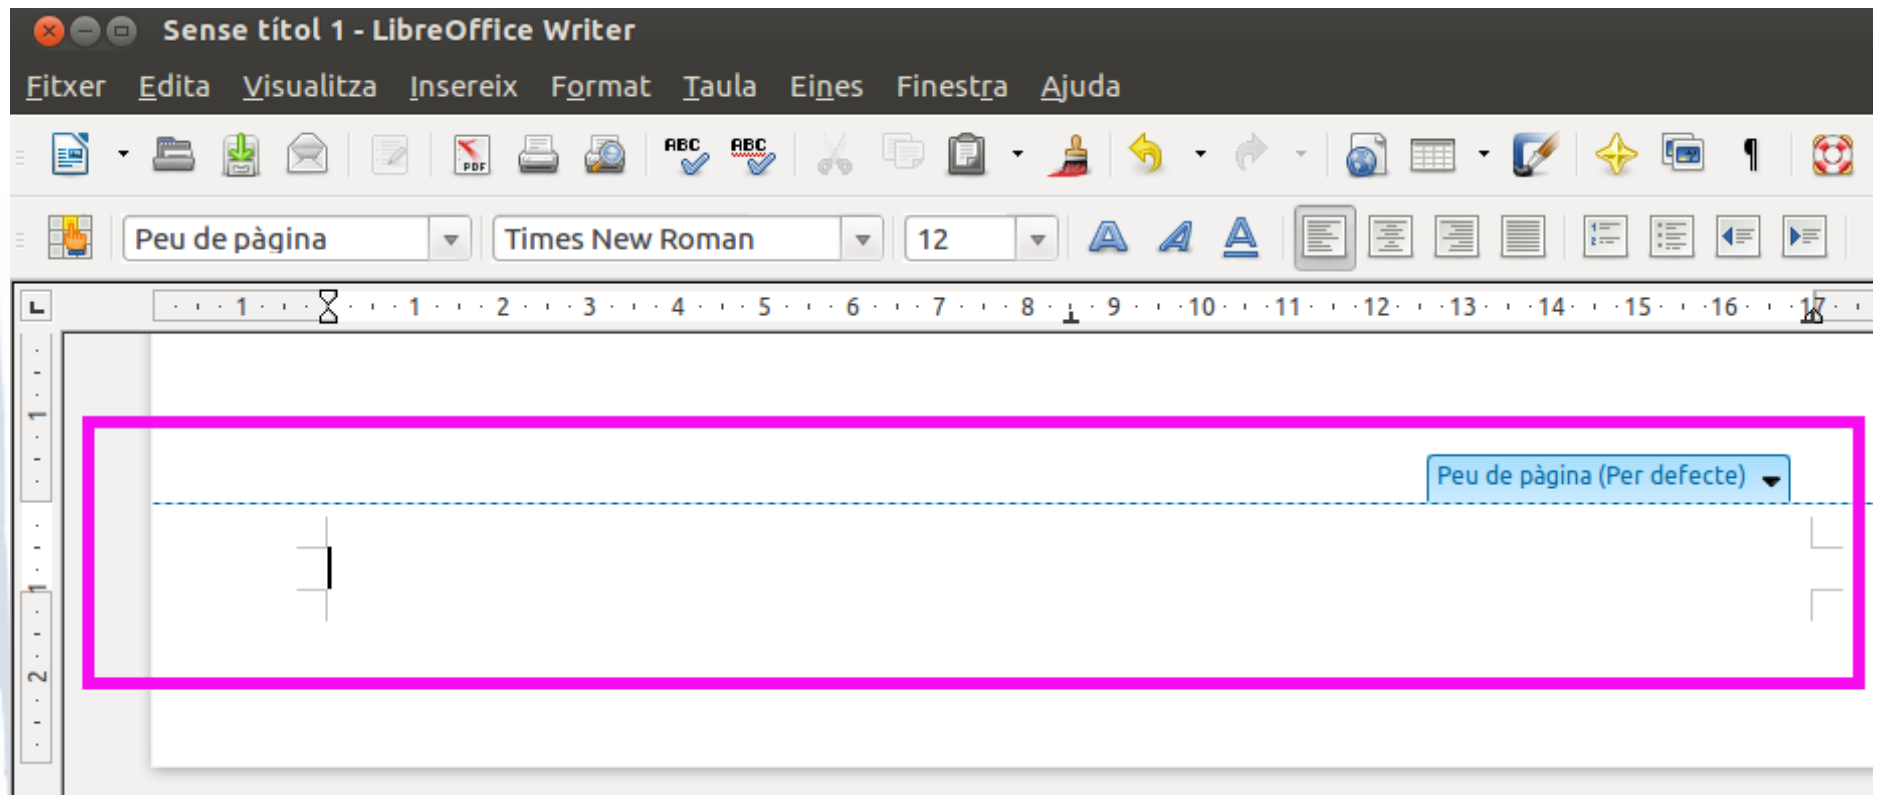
Sense títol 1 - LibreOffice Writer

Fitxer Edita Visualitza Insereix Format Taula Eines Finestra Ajuda

ABC ABC

Peu de pàgina
Times New Roman
12

1 1 2 3 4 5 6 7 8 9 10 11 12 13 14 15 16 17

1 2

Peu de pàgina (Per defecte)